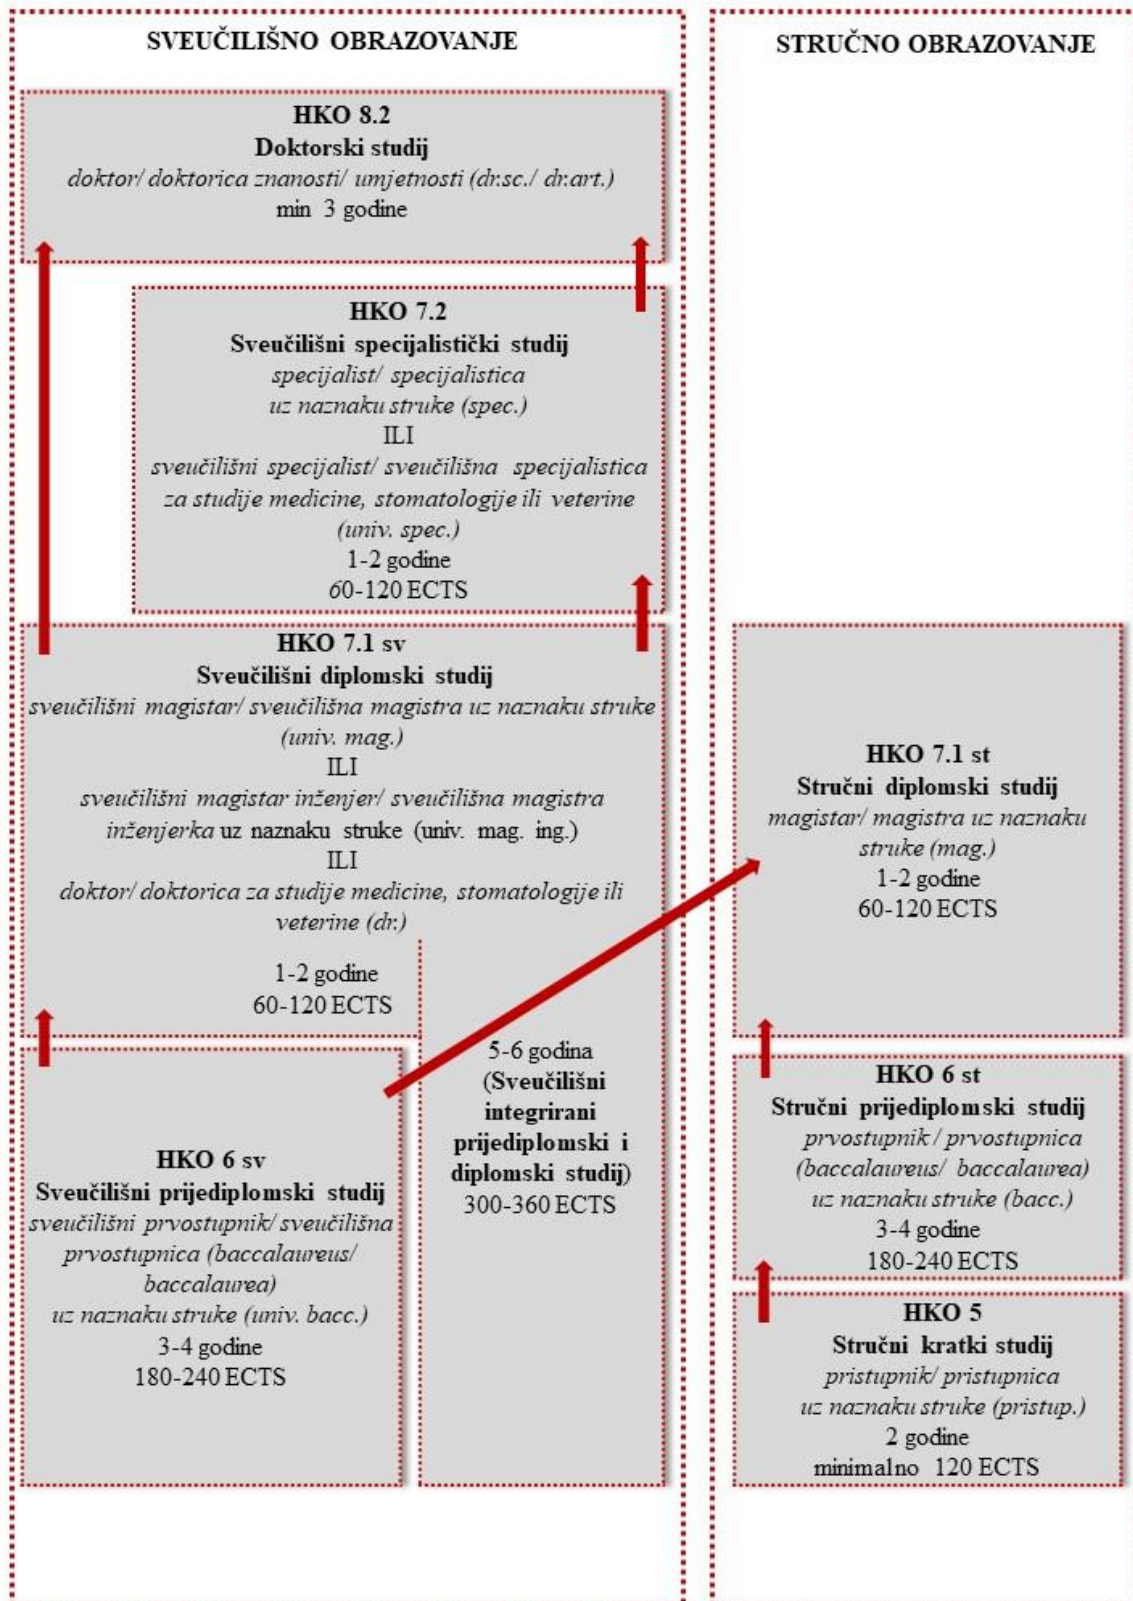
SVEUČILIŠNO OBRAZOVANJE

STRUČNO OBRAZOVANJE

HKO 8.2
Doktorski studij
doktor/ doktorica znanosti/ umjetnosti (dr.sc./ dr.art.)
min 3 godine

HKO 7.2
Sveučilišni specijalistički studij
specijalist/ specijalistica
uz naznaku struke (spec.)
ILI
sveučilišni specijalist/ sveučilišna specijalistica
za studije medicine, stomatologije ili veterine
(univ. spec.)
1-2 godine
60-120 ECTS

HKO 7.1 sv
Sveučilišni diplomski studij
sveučilišni magistar/ sveučilišna magistra uz naznaku struke
(univ. mag.)
ILI
sveučilišni magistar inženjer/ sveučilišna magistra
inženjerka uz naznaku struke (univ. mag. ing.)
ILI
doktor/ doktorica za studije medicine, stomatologije ili
veterine (dr.)

1-2 godine
60-120 ECTS

HKO 6 sv
Sveučilišni prijediplomski studij
sveučilišni prvostupnik/ sveučilišna
prvostupnica (baccalaureus/
baccalaurea)
uz naznaku struke (univ. bacc.)
3-4 godine
180-240 ECTS

5-6 godina
(Sveučilišni
integrirani
prijediplomski i
diplomski studij)
300-360 ECTS

HKO 7.1 st
Stručni diplomski studij
magistar/ magistra uz naznaku
struke (mag.)
1-2 godine
60-120 ECTS

HKO 6 st
Stručni prijediplomski studij
prvostupnik / prvostupnica
(baccalaureus/ baccalaurea)
uz naznaku struke (bacc.)
3-4 godine
180-240 ECTS

HKO 5
Stručni kratki studij
pristupnik/ pristupnica
uz naznaku struke (pristup.)
2 godine
minimalno 120 ECTS